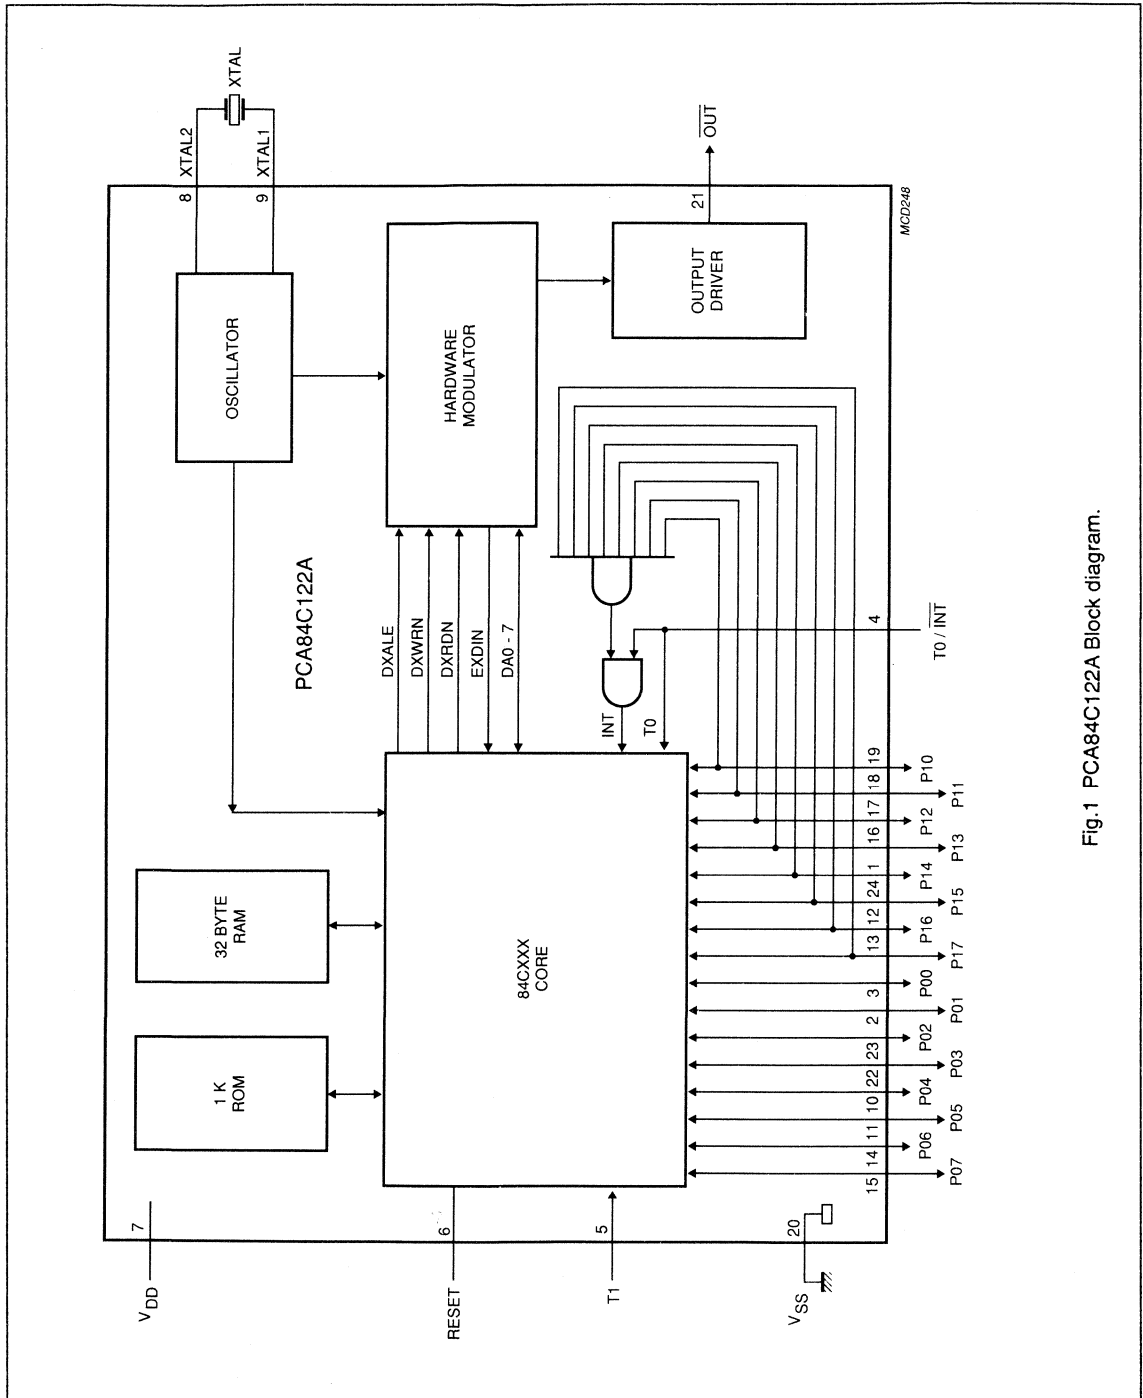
XTAL
XTAL2
XTAL1
8
9
OSCILLATOR
HARDWARE MODULATOR
OUTPUT DRIVER
21
$\overline{OUT}$
MCD248
PCA84C122A
DXALE
DXWRN
DXRDN
EXDIN
DA0 - 7
$\overline{INT}$
T0
4
T0 / $\overline{INT}$
32 BYTE RAM
1 K ROM
84CXXX CORE
7
V$_{DD}$
6
RESET
5
T1
20
V$_{SS}$
19
P10
18
P11
17
P12
16
P13
1
P14
24
P15
12
P16
13
P17
3
P00
2
P01
23
P02
22
P03
10
P04
11
P05
14
P06
15
P07

Fig.1 PCA84C122A Block diagram.